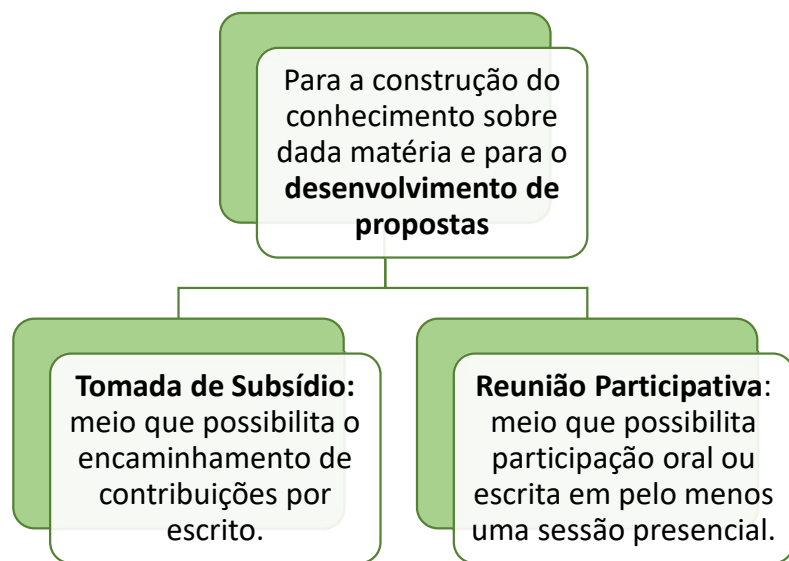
Para a construção do conhecimento sobre dada matéria e para o **desenvolvimento de propostas**

**Tomada de Subsídio:** meio que possibilita o encaminhamento de contribuições por escrito.

**Reunião Participativa**: meio que possibilita participação oral ou escrita em pelo menos uma sessão presencial.